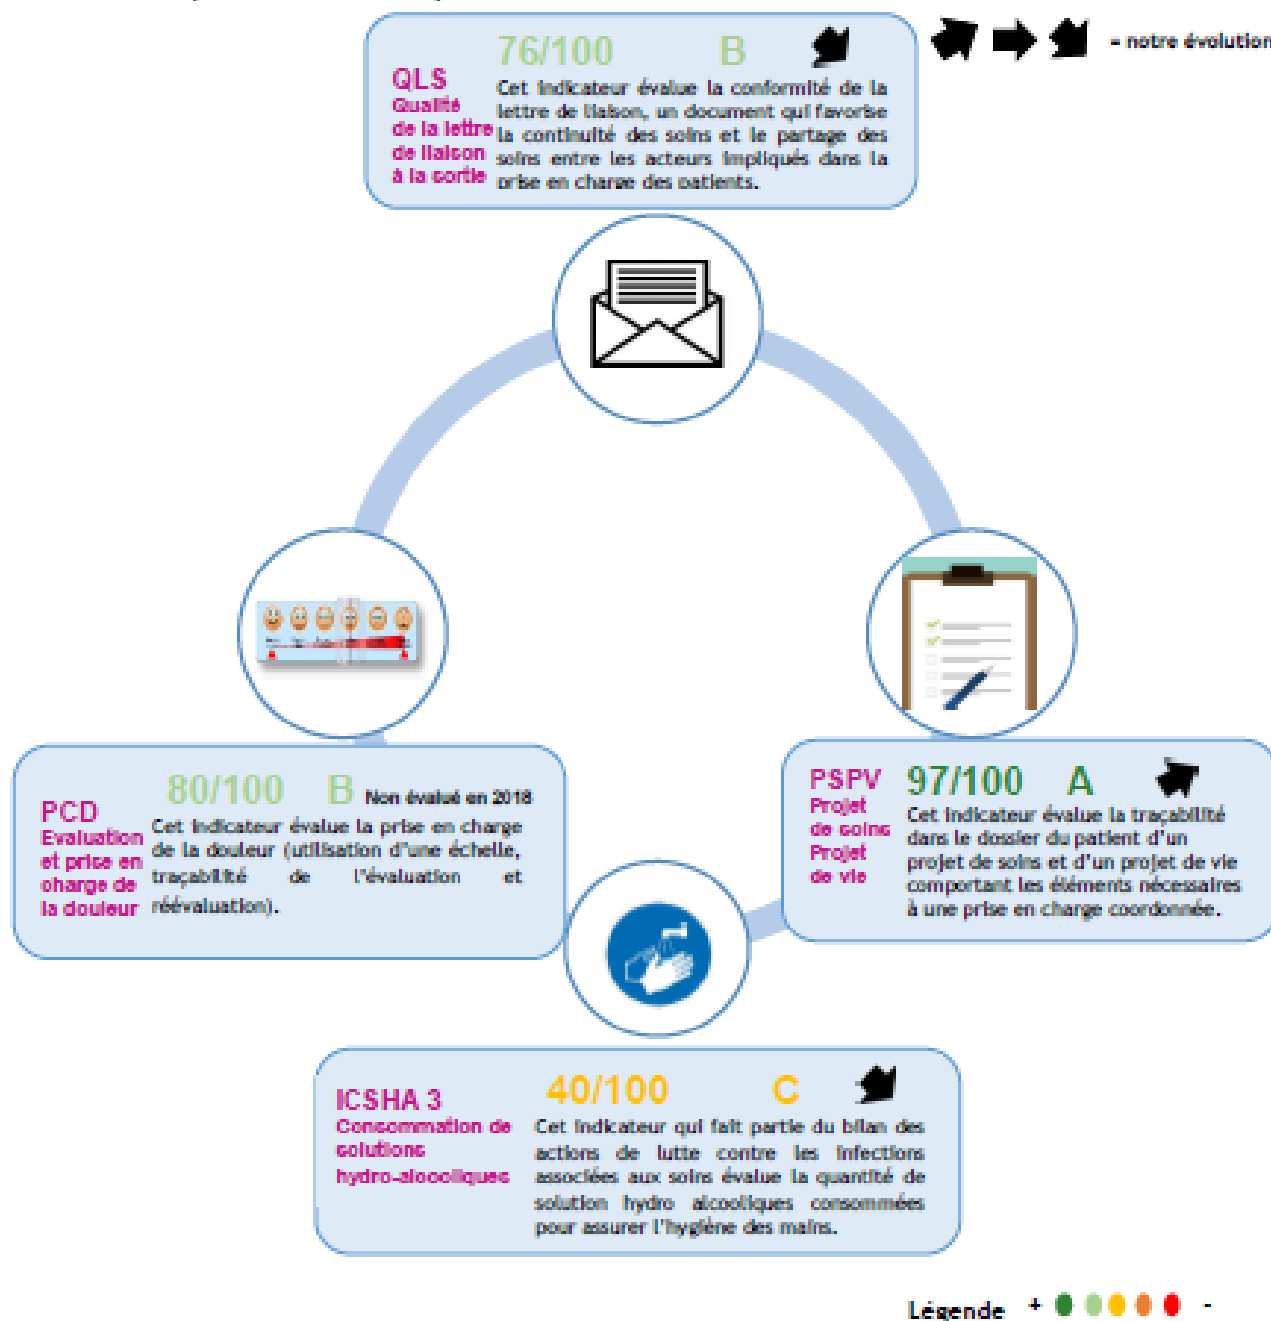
= notre évolution

QLS
Qualité de la lettre de liaison à la sortie

76/100 B

Cet indicateur évalue la conformité de la lettre de liaison, un document qui favorise la continuité des soins et le partage des soins entre les acteurs impliqués dans la prise en charge des patients.

PCD
Evaluation et prise en charge de la douleur

80/100 B Non évalué en 2018

Cet indicateur évalue la prise en charge de la douleur (utilisation d'une échelle, traçabilité de l'évaluation et réévaluation).

PSPV
Projet de soins Projet de vie

97/100 A

Cet indicateur évalue la traçabilité dans le dossier du patient d'un projet de soins et d'un projet de vie comportant les éléments nécessaires à une prise en charge coordonnée.

ICSHA 3
Consommation de solutions hydro-alcooliques

40/100 C

Cet indicateur qui fait partie du bilan des actions de lutte contre les infections associées aux soins évalue la quantité de solution hydro alcooliques consommées pour assurer l'hygiène des mains.

Légende + -